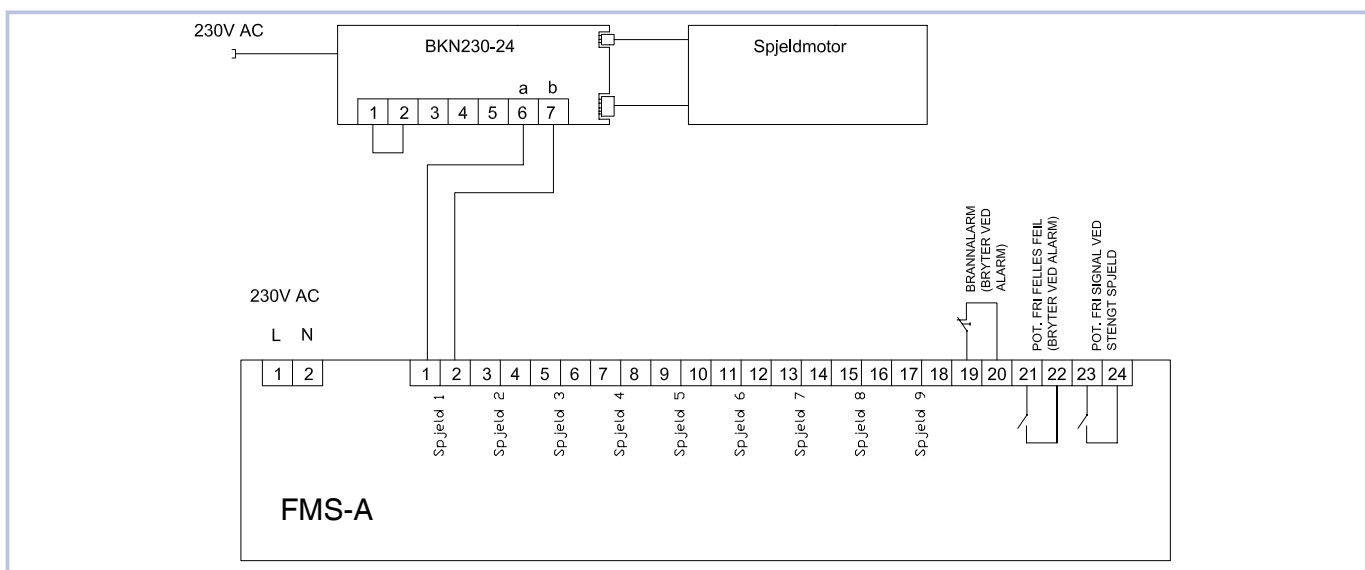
230V AC

BKN230-24

Spjeldmotor

a b

1 2 3 4 5 6 7

230V AC

L N

1 2

BRANNALARM (BRYTER VED ALARM)

POT. FRI FELLES FEIL (BRYTER VED ALARM)

POT. FRI SIGNAL VED STENGT SPJELD

1 2 3 4 5 6 7 8 9 10 11 12 13 14 15 16 17 18 19 20 21 22 23 24

Spjeld 1

Spjeld 2

Spjeld 3

Spjeld 4

Spjeld 5

Spjeld 6

Spjeld 7

Spjeld 8

Spjeld 9

FMS-A